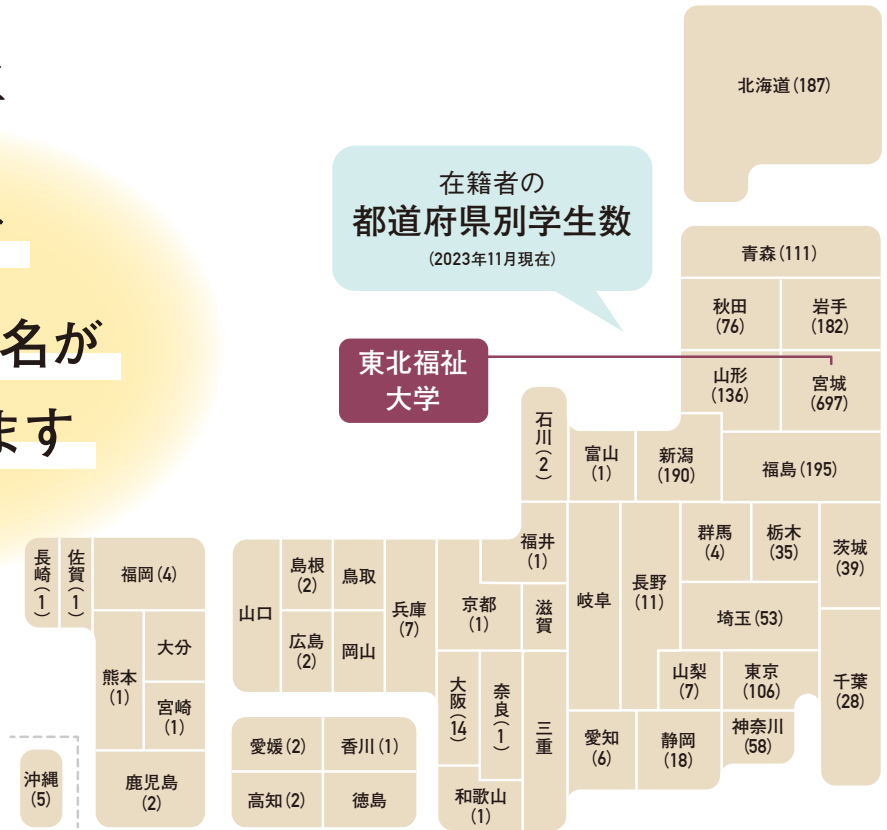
名が
ます

在籍者の
都道府県別学生数
(2023年11月現在)

東北福祉大学

北海道(187)
青森(111)
秋田(76)
岩手(182)
山形(136)
宮城(697)
石川(2)
富山(1)
新潟(190)
福島(195)
福井(1)
岐阜
長野(11)
群馬(4)
栃木(35)
茨城(39)
埼玉(53)
山梨(7)
東京(106)
千葉(28)
神奈川(58)
愛知(6)
静岡(18)
三重
滋賀
京都(1)
大阪(14)
奈良(1)
和歌山(1)
兵庫(7)
鳥取
岡山
島根(2)
広島(2)
山口
長崎(1)
佐賀(1)
福岡(4)
大分
熊本(1)
宮崎(1)
鹿児島(2)
愛媛(2)
香川(1)
高知(2)
徳島
沖縄(5)